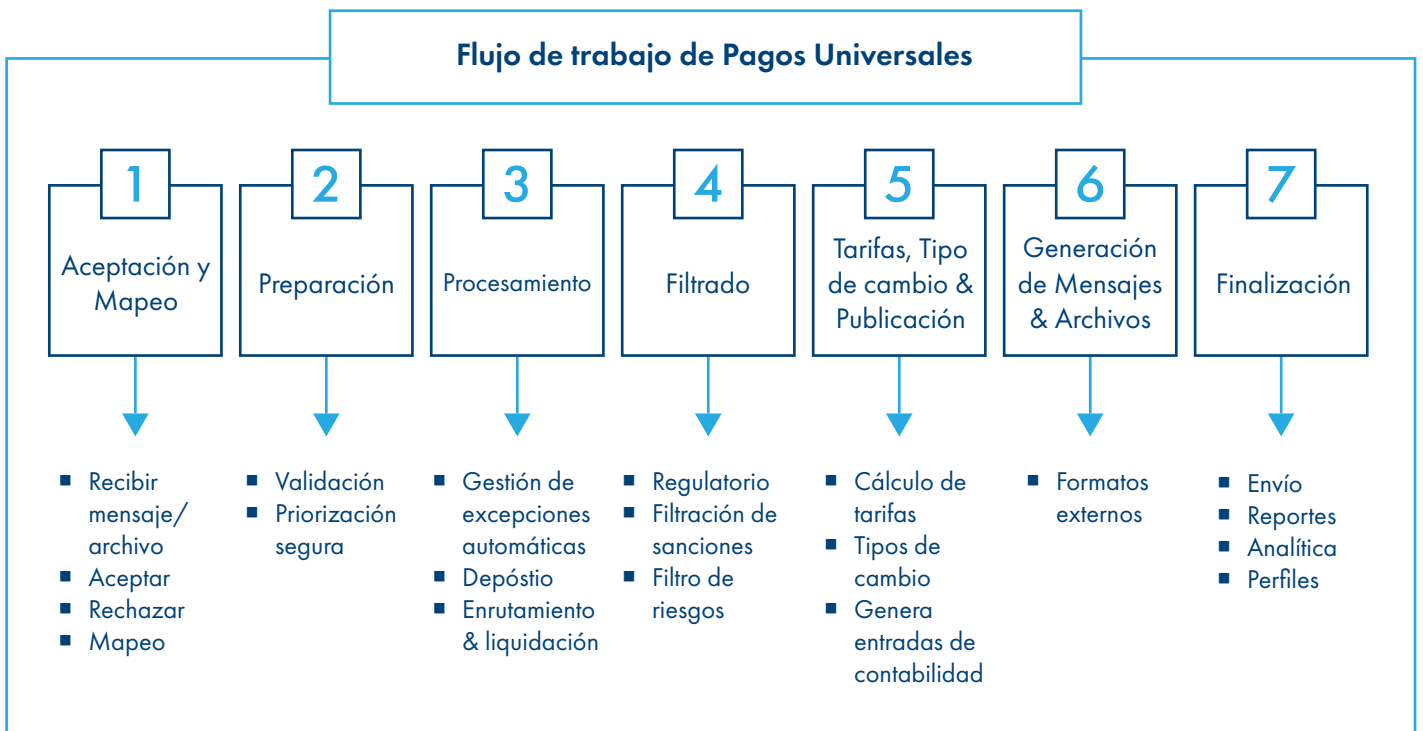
Flujo de trabajo de Pagos Universales

1
Aceptación y Mapeo

- Recibir mensaje/archivo
- Aceptar
- Rechazar
- Mapeo

2
Preparación

- Validación
- Priorización segura

3
Procesamiento

- Gestión de excepciones automáticas
- Depóstio
- Enrutamiento & liquidación

4
Filtrado

- Regulatorio
- Filtración de sanciones
- Filtro de riesgos

5
Tarifas, Tipo de cambio & Publicación

- Cálculo de tarifas
- Tipos de cambio
- Genera entradas de contabilidad

6
Generación de Mensajes & Archivos

- Formatos externos

7
Finalización

- Envío
- Reportes
- Analítica
- Perfiles